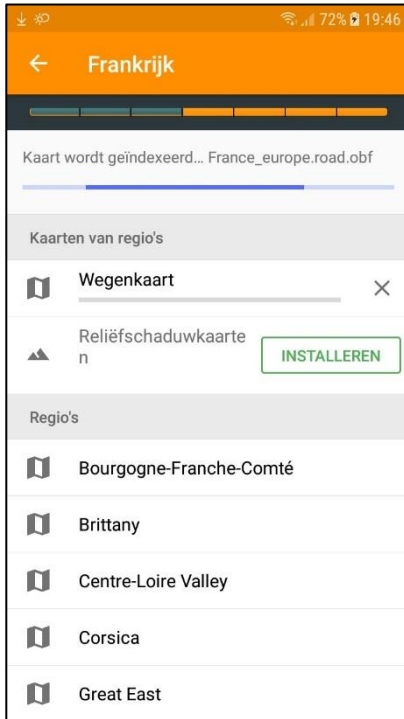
72% 19:46

Frankrijk

Kaart wordt geïndexeerd... France_europe.road.obf

Kaarten van regio's

Wegenkaart

Reliëfschaduwkaarten

INSTALLEREN

Regio's

Bourgogne-Franche-Comté

Brittany

Centre-Loire Valley

Corsica

Great East